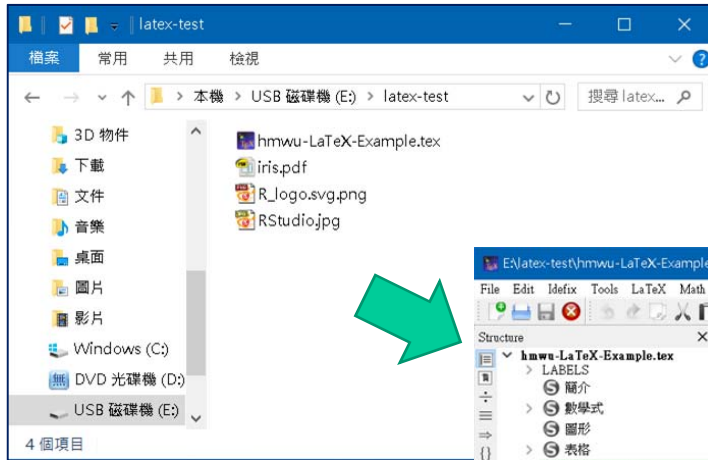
latex-test

檔案 常用 共用 檢視

> 本機 > USB 磁碟機 (E:) > latex-test

搜尋 latex...

3D 物件
下載
文件
音樂
桌面
圖片
影片
Windows (C:)
DVD 光碟機 (D:)
USB 磁碟機 (E:)

4 個項目

hmwu-LaTeX-Example.tex
iris.pdf
R_logo.svg.png
RStudio.jpg

E:\latex-test\hmwu-LaTeX-Example

File Edit Idefix Tools LaTeX Math

Structure

hmwu-LaTeX-Example.tex
LABELS
簡介
數學式
圖形
表格